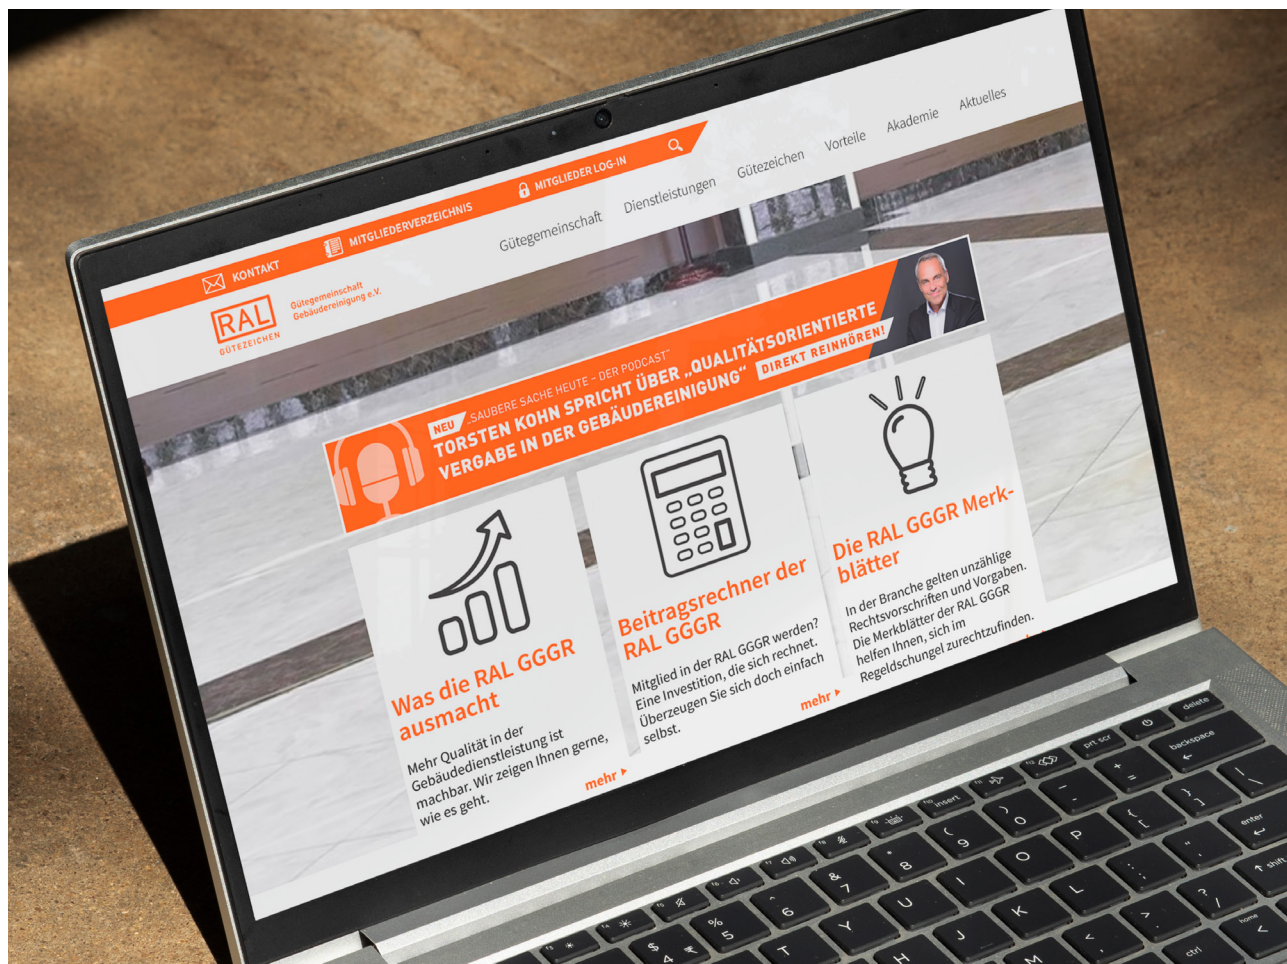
KONTAKT MITGLIEDERVERZEICHNIS MITGLIEDER LOG-IN

RAL GÜTEZEICHEN Gütegemeinschaft Gebäudereinigung e.V.

Gütegemeinschaft Dienstleistungen Gütezeichen Vorteile Akademie Aktuelles

NEU „SAUBERE SACHE HEUTE – DER PODCAST"
TORSTEN KOHN SPRICHT ÜBER „QUALITÄTSORIENTIERTE VERGABE IN DER GEBÄUDEREINIGUNG"
DIREKT REINHÖREN!

Was die RAL GGGR ausmacht

Mehr Qualität in der Gebäudedienstleistung ist machbar. Wir zeigen Ihnen gerne, wie es geht.

mehr

Beitragsrechner der RAL GGGR

Mitglied in der RAL GGGR werden? Eine Investition, die sich rechnet. Überzeugen Sie sich doch einfach selbst.

mehr

Die RAL GGGR Merkblätter

In der Branche gelten unzählige Rechtsvorschriften und Vorgaben. Die Merkblätter der RAL GGGR helfen Ihnen, sich im Regeldschungel zurechtzufinden.

delete backspace prt scr insert enter shift home ctrl